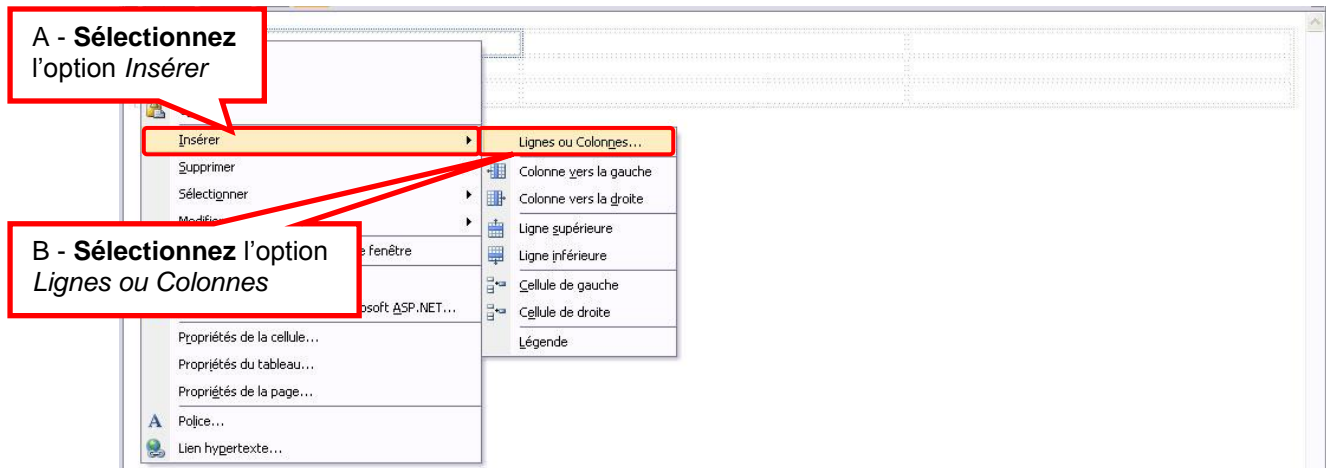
A - **Sélectionnez** l'option *Insérer*

Insérer
Supprimer
Sélectionner
Modifi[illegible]
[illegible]e fenêtre
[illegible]osoft ASP.NET...
Propriétés de la cellule...
Propriétés du tableau...
Propriétés de la page...
Police...
Lien hypertexte...

Lignes ou Colonnes...
Colonne vers la gauche
Colonne vers la droite
Ligne supérieure
Ligne inférieure
Cellule de gauche
Cellule de droite
Légende

B - **Sélectionnez** l'option *Lignes ou Colonnes*